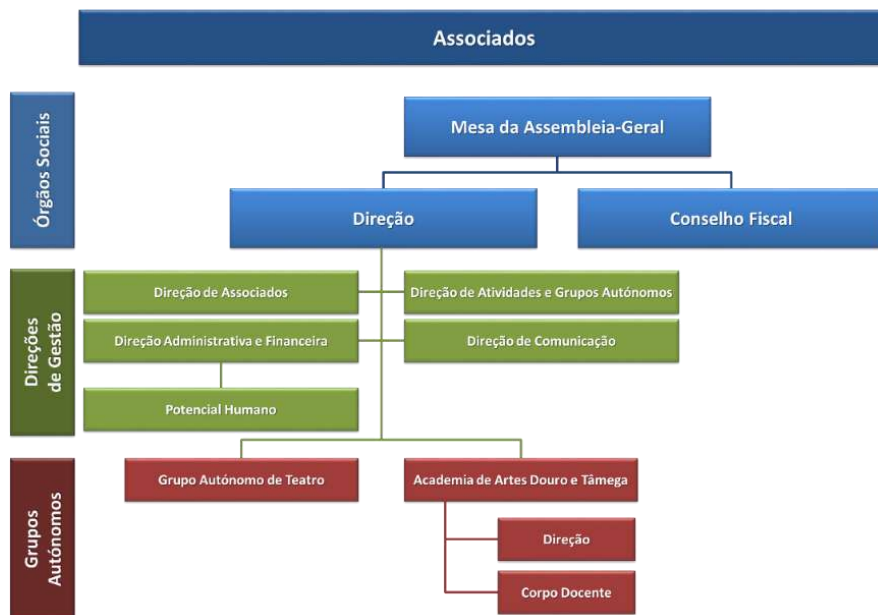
Associados

Órgãos Sociais

Mesa da Assembleia-Geral

Direção

Conselho Fiscal

Direções de Gestão

Direção de Associados

Direção de Atividades e Grupos Autónomos

Direção Administrativa e Financeira

Direção de Comunicação

Potencial Humano

Grupos Autónomos

Grupo Autónomo de Teatro

Academia de Artes Douro e Tâmega

Direção

Corpo Docente